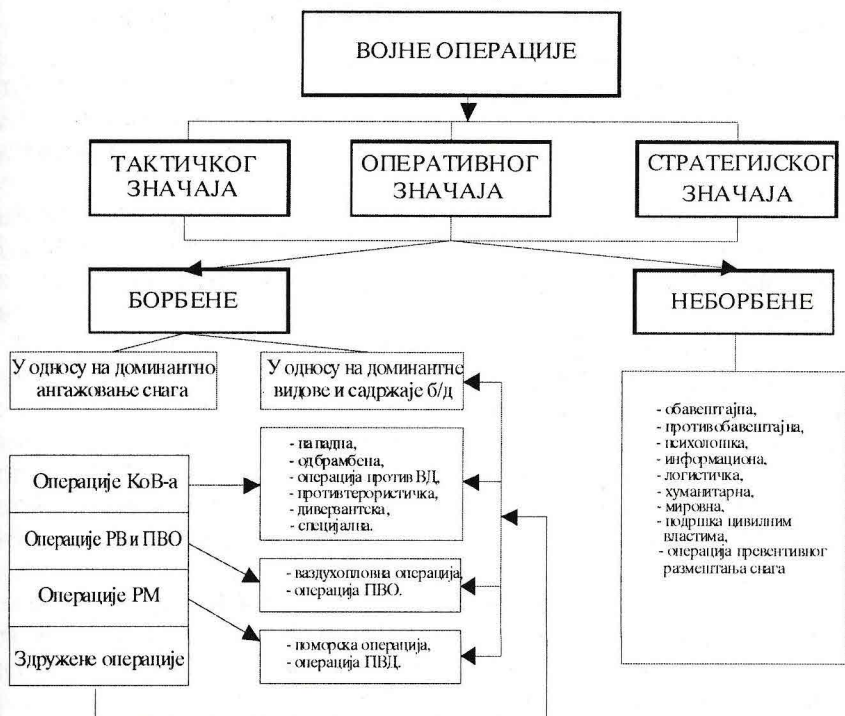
ВОЈНЕ ОПЕРАЦИЈЕ

ТАКТИЧКОГ ЗНАЧАЈА

ОПЕРАТИВНОГ ЗНАЧАЈА

СТРАТЕГИЈСКОГ ЗНАЧАЈА

БОРБЕНЕ

НЕБОРБЕНЕ

У односу на доминантно ангажовање снага

У односу на доминантне видове и садржаје б/д

- обавештајна,
- противобавештајна,
- психолошка,
- информациона,
- логистичка,
- хуманитарна,
- мировна,
- подршка цивилним властима,
- операција превентивног размештања снага

Операције КоВ-а

Операције РВ и ПВО

Операције РМ

Здружене операције

- нападна,
- одбрамбена,
- операција против ВД,
- противтерористичка,
- диверзантска,
- специјална.

- ваздухопловна операција,
- операција ПВО.

- поморска операција,
- операција ПВД.